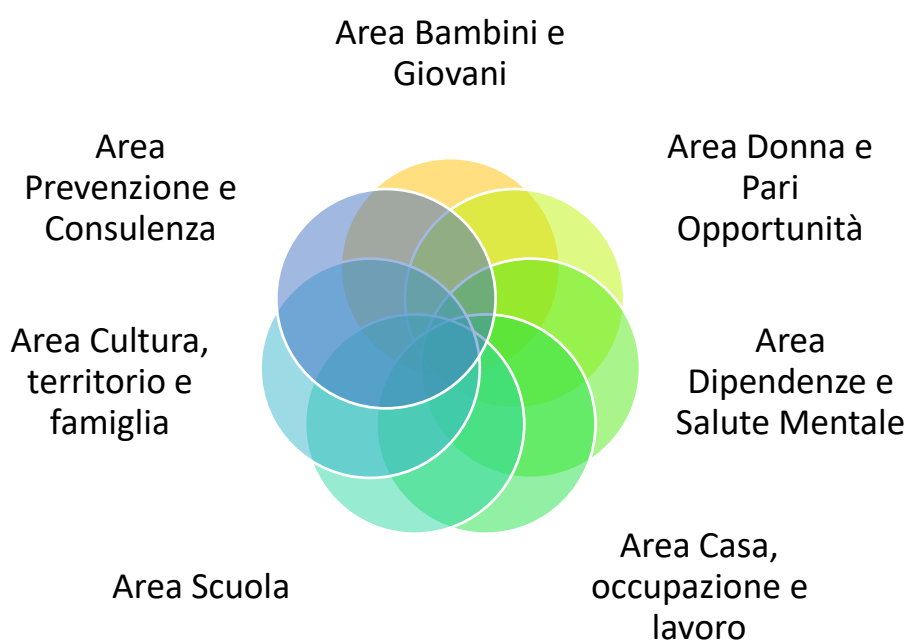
Area Bambini e Giovani

Area Donna e Pari Opportunità

Area Dipendenze e Salute Mentale

Area Casa, occupazione e lavoro

Area Scuola

Area Cultura, territorio e famiglia

Area Prevenzione e Consulenza